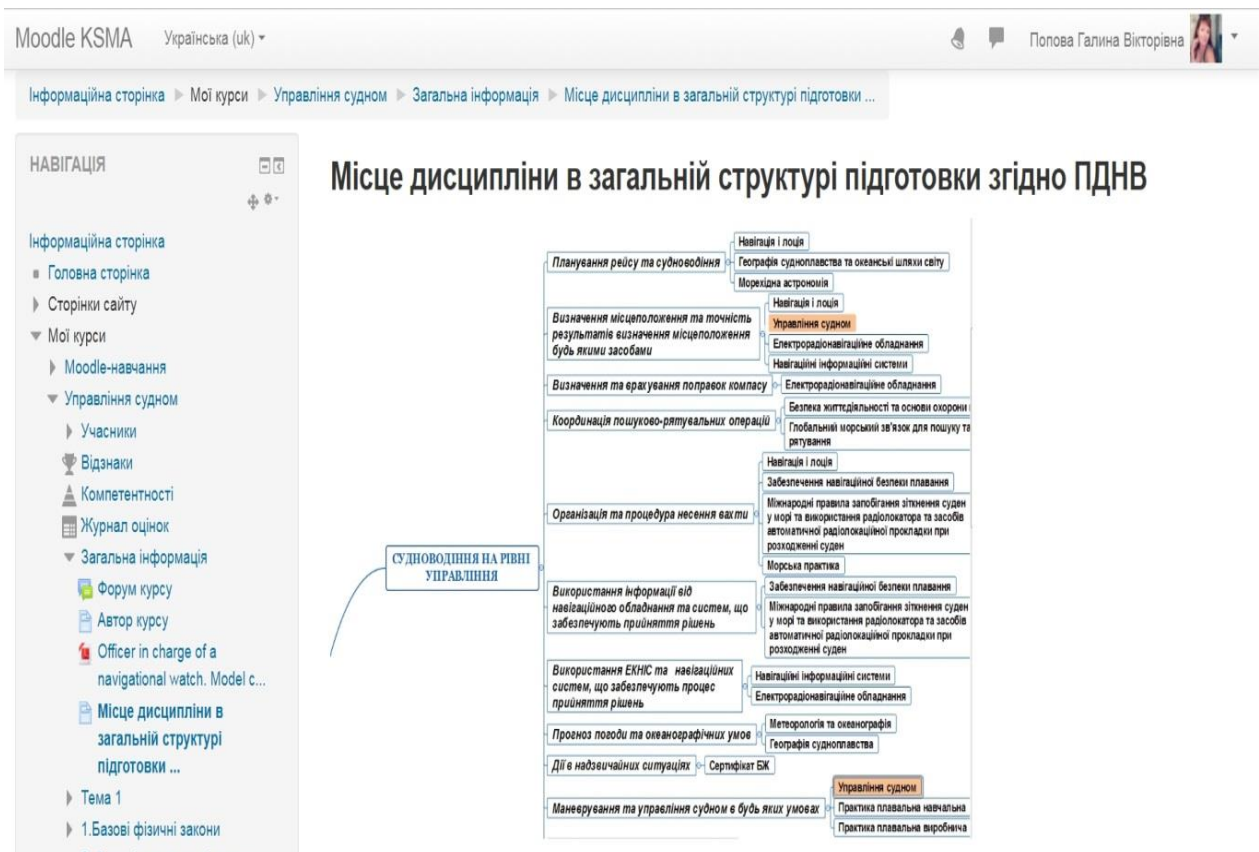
Moodle KSMA Українська (uk) ▾

Попова Галина Вікторівна

Інформаційна сторінка ▶ Мої курси ▶ Управління судном ▶ Загальна інформація ▶ Місце дисципліни в загальній структурі підготовки ...

НАВІГАЦІЯ

Інформаційна сторінка
Головна сторінка
Сторінки сайту
Мої курси
Moodle-навчання
Управління судном
Учасники
Відзнаки
Компетентності
Журнал оцінок
Загальна інформація
Форум курсу
Автор курсу
Officer in charge of a navigational watch. Model c...
Місце дисципліни в загальній структурі підготовки ...
Тема 1
1.Базові фізичні закони

Місце дисципліни в загальній структурі підготовки згідно ПДНВ

СУДНОВОДІННЯ НА РІВНІ УПРАВЛІННЯ

Планування рейсу та судноводіння
Навігація і лоція
Географія судноплавства та океанські шляхи світу
Морехідна астрономія

Визначення місцеположення та точність результатів визначення місцеположення будь якими засобами
Навігація і лоція
Управління судном
Електрорадіонавігаційне обладнання
Навігаційні інформаційні системи

Визначення та врахування поправок компасу
Електрорадіонавігаційне обладнання

Координація пошуково-рятувальних операцій
Безпека життєдіяльності та основи охорони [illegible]
Глобальний морський зв'язок для пошуку та рятування

Організація та процедура несення вахти
Навігація і лоція
Забезпечення навігаційної безпеки плавання
Міжнародні правила запобігання зіткнення суден у морі та використання радіолокатора та засобів автоматичної радіолокаційної прокладки при розходженні суден
Морська практика

Використання інформації від навігаційного обладнання та систем, що забезпечують прийняття рішень
Забезпечення навігаційної безпеки плавання
Міжнародні правила запобігання зіткнення суден у морі та використання радіолокатора та засобів автоматичної радіолокаційної прокладки при розходженні суден

Використання ЕКНІС та навігаційних систем, що забезпечують процес прийняття рішень
Навігаційні інформаційні системи
Електрорадіонавігаційне обладнання

Прогноз погоди та океанографічних умов
Метеорологія та океанографія
Географія судноплавства

Дії в надзвичайних ситуаціях
Сертифікат БЖ

Маневрування та управління судном в будь яких умовах
Управління судном
Практика плавальна навчальна
Практика плавальна виробнича